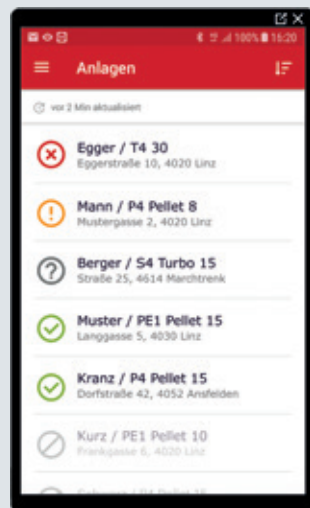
100% 15:20

Anlagen

vor 2 Min aktualisiert

Egger / T4 30
Eggerstraße 10, 4020 Linz

Mann / P4 Pellet 8
Mustergasse 2, 4020 Linz

Berger / S4 Turbo 15
Straße 25, 4614 Marchtrenk

Muster / PE1 Pellet 15
Langgasse 5, 4030 Linz

Kranz / P4 Pellet 15
Dorfstraße 42, 4052 Ansfelden

Kurz / PE1 Pellet 10
Frankgasse 6, 4020 Linz

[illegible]